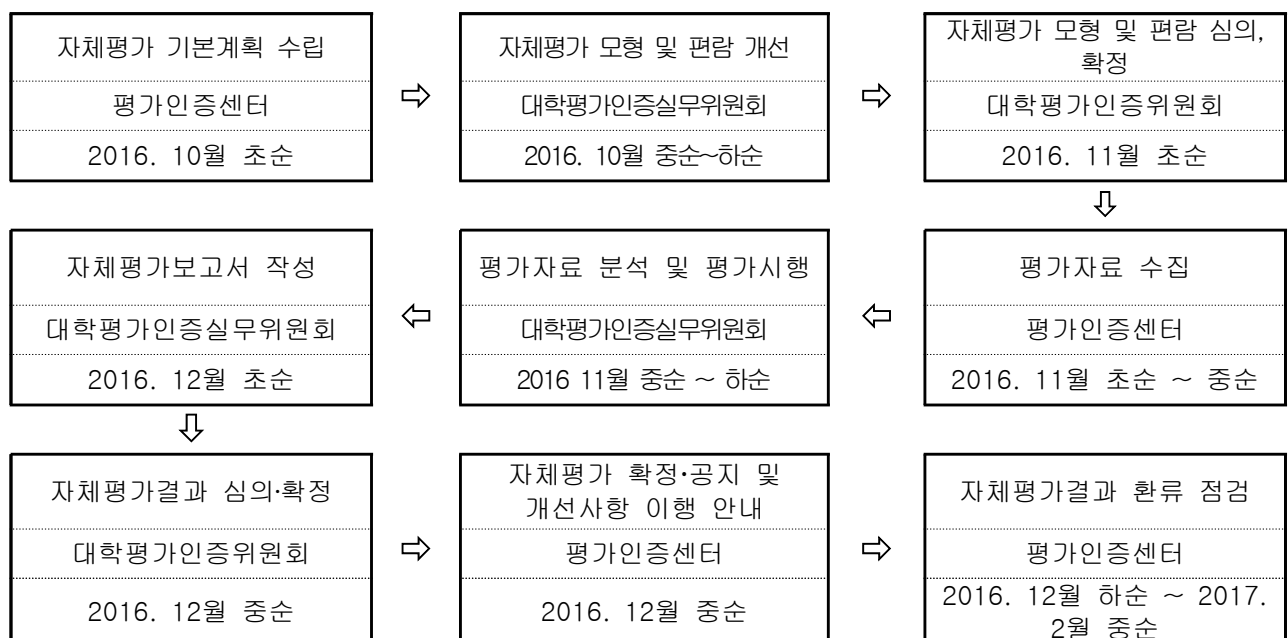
자체평가 기본계획 수립
평가인증센터
2016. 10월 초순

⇨

자체평가 모형 및 편람 개선
대학평가인증실무위원회
2016. 10월 중순~하순

⇨

자체평가 모형 및 편람 심의, 확정
대학평가인증위원회
2016. 11월 초순

⇩

평가자료 수집
평가인증센터
2016. 11월 초순 ~ 중순

⇦

평가자료 분석 및 평가시행
대학평가인증실무위원회
2016 11월 중순 ~ 하순

⇦

자체평가보고서 작성
대학평가인증실무위원회
2016. 12월 초순

⇩

자체평가결과 심의·확정
대학평가인증위원회
2016. 12월 중순

⇨

자체평가 확정·공지 및 개선사항 이행 안내
평가인증센터
2016. 12월 중순

⇨

자체평가결과 환류 점검
평가인증센터
2016. 12월 하순 ~ 2017. 2월 중순